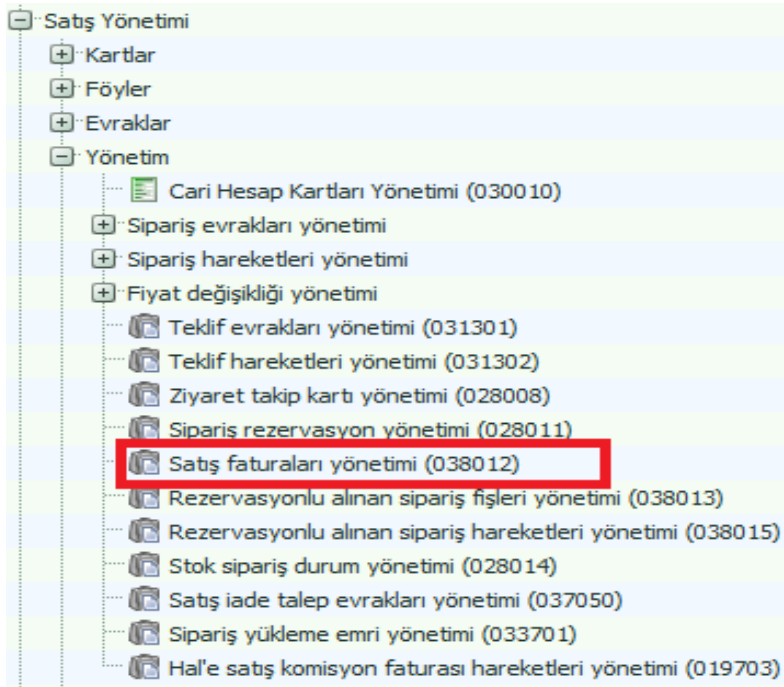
Satış Yönetimi
Kartlar
Föyler
Evraklar
Yönetim
Cari Hesap Kartları Yönetimi (030010)
Sipariş evrakları yönetimi
Sipariş hareketleri yönetimi
Fiyat değişikliği yönetimi
Teklif evrakları yönetimi (031301)
Teklif hareketleri yönetimi (031302)
Ziyaret takip kartı yönetimi (028008)
Sipariş rezervasyon yönetimi (028011)
Satış faturaları yönetimi (038012)
Rezervasyonlu alınan sipariş fişleri yönetimi (038013)
Rezervasyonlu alınan sipariş hareketleri yönetimi (038015)
Stok sipariş durum yönetimi (028014)
Satış iade talep evrakları yönetimi (037050)
Sipariş yükleme emri yönetimi (033701)
Hal'e satış komisyon faturası hareketleri yönetimi (019703)